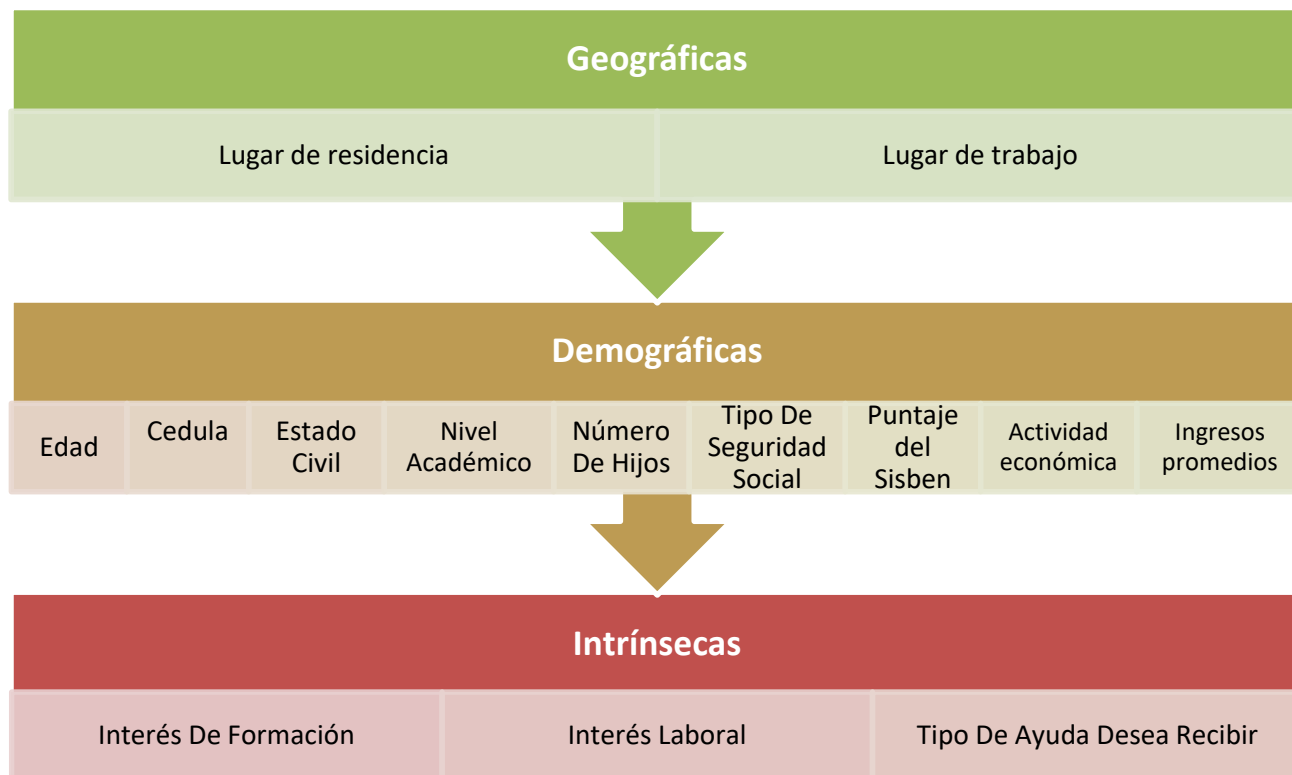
Geográficas

Lugar de residencia

Lugar de trabajo

Demográficas

Edad

Cedula

Estado Civil

Nivel Académico

Número De Hijos

Tipo De Seguridad Social

Puntaje del Sisben

Actividad económica

Ingresos promedios

Intrínsecas

Interés De Formación

Interés Laboral

Tipo De Ayuda Desea Recibir